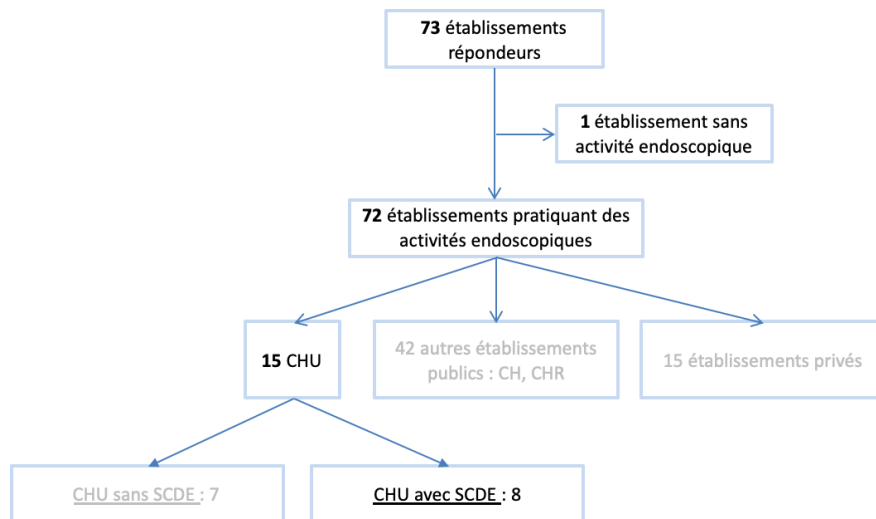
**73** établissements répondeurs

**1** établissement sans activité endoscopique

**72** établissements pratiquant des activités endoscopiques

**15** CHU

42 autres établissements publics : CH, CHR

15 établissements privés

CHU sans SCDE : 7

CHU avec SCDE : 8